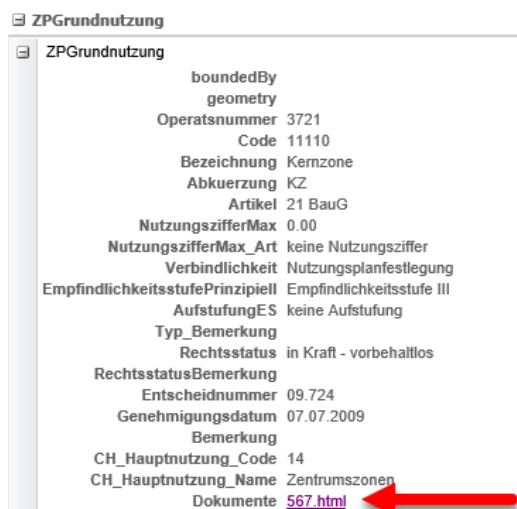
⊟ ZPGrundnutzung

⊟ ZPGrundnutzung

| | |
|---|---|
| boundedBy | |
| geometry | |
| Operatsnummer | 3721 |
| Code | 11110 |
| Bezeichnung | Kernzone |
| Abkuerzung | KZ |
| Artikel | 21 BauG |
| NutzungszifferMax | 0.00 |
| NutzungszifferMax_Art | keine Nutzungsziffer |
| Verbindlichkeit | Nutzungsplanfestlegung |
| EmpfindlichkeitsstufePrinzipiell | Empfindlichkeitsstufe III |
| AufstufungES | keine Aufstufung |
| Typ_Bemerkung | |
| Rechtsstatus | in Kraft - vorbehaltlos |
| RechtsstatusBemerkung | |
| Entscheidnummer | 09.724 |
| Genehmigungsdatum | 07.07.2009 |
| Bemerkung | |
| CH_Hauptnutzung_Code | 14 |
| CH_Hauptnutzung_Name | Zentrumszonen |
| Dokumente | 567.html |